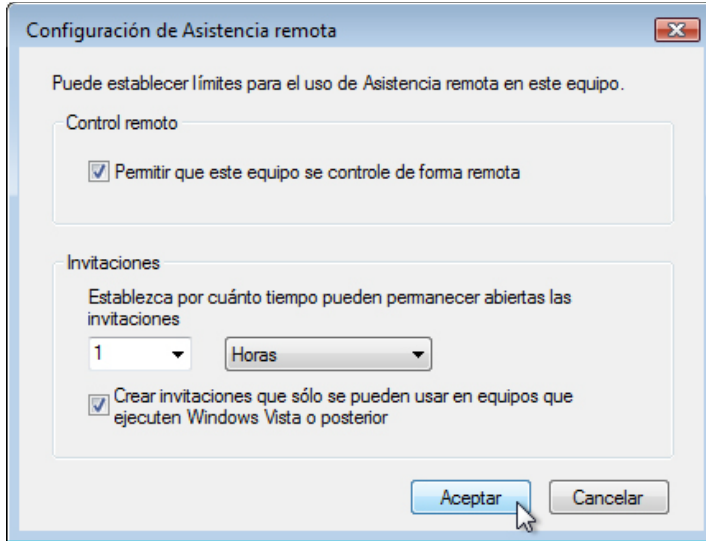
Configuración de Asistencia remota

Puede establecer límites para el uso de Asistencia remota en este equipo.

Control remoto

Permitir que este equipo se controle de forma remota

Invitaciones

Establezca por cuánto tiempo pueden permanecer abiertas las invitaciones

1

Horas

Crear invitaciones que sólo se pueden usar en equipos que ejecuten Windows Vista o posterior

Aceptar

Cancelar